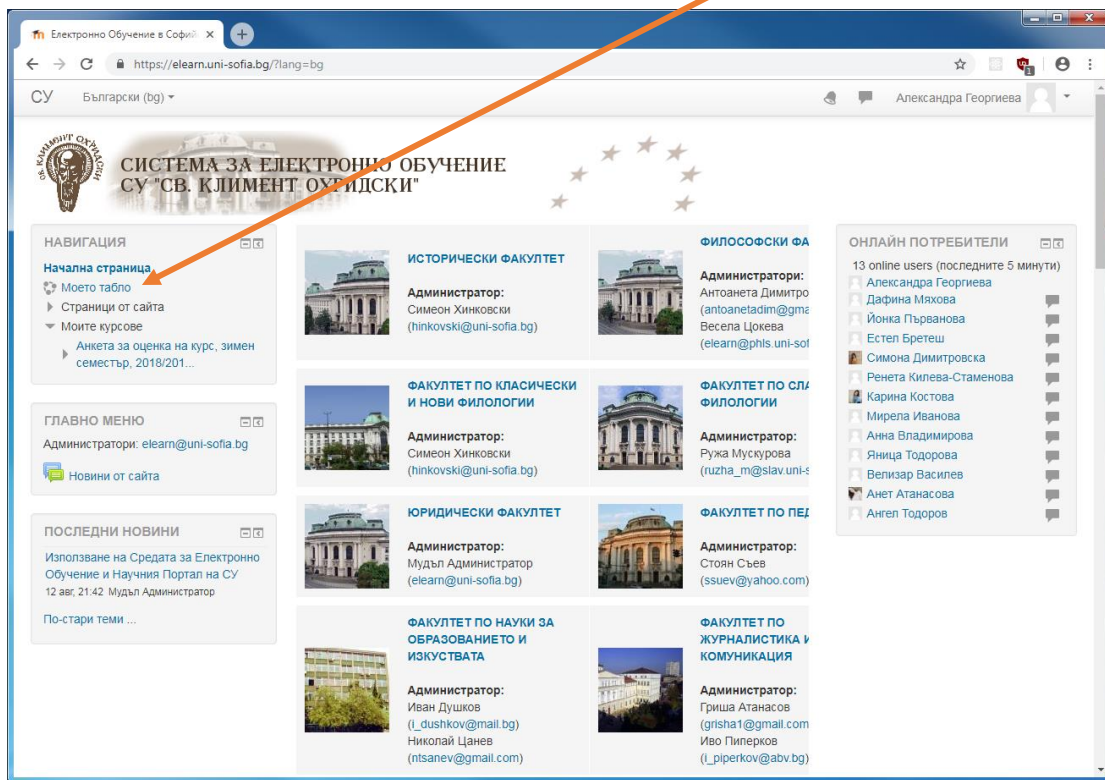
Електронно Обучение в Софий ×

https://elearn.uni-sofia.bg/?lang=bg

СУ Български (bg)

Александра Георгиева

СИСТЕМА ЗА ЕЛЕКТРОННО ОБУЧЕНИЕ
СУ "СВ. КЛИМЕНТ ОХРИДСКИ"

НАВИГАЦИЯ

Начална страница
Моето табло
Страници от сайта
Моите курсове
Анкета за оценка на курс, зимен семестър, 2018/201...

ГЛАВНО МЕНЮ

Администратори: elearn@uni-sofia.bg

Новини от сайта

ПОСЛЕДНИ НОВИНИ

Използване на Средата за Електронно Обучение и Научния Портал на СУ
12 авг, 21:42 Мудъл Администратор

По-стари теми ...

ИСТОРИЧЕСКИ ФАКУЛТЕТ
Администратор:
Симеон Хинковски
(hinkovski@uni-sofia.bg)

ФИЛОСОФСКИ ФА
Администратори:
Антоанета Димитро
(antoanetadim@gma
Весела Цокева
(elearn@phls.uni-sof

ФАКУЛТЕТ ПО КЛАСИЧЕСКИ И НОВИ ФИЛОЛОГИИ
Администратор:
Симеон Хинковски
(hinkovski@uni-sofia.bg)

ФАКУЛТЕТ ПО СЛА ФИЛОЛОГИИ
Администратор:
Ружа Мускурова
(ruzha_m@slav.uni-s

ЮРИДИЧЕСКИ ФАКУЛТЕТ
Администратор:
Мудъл Администратор
(elearn@uni-sofia.bg)

ФАКУЛТЕТ ПО ПЕД
Администратор:
Стоян Съев
(ssuev@yahoo.com)

ФАКУЛТЕТ ПО НАУКИ ЗА ОБРАЗОВАНИЕТО И ИЗКУСТВАТА
Администратор:
Иван Душков
(i_dushkov@mail.bg)
Николай Цанев
(ntsanev@gmail.com)

ФАКУЛТЕТ ПО ЖУРНАЛИСТИКА И КОМУНИКАЦИЯ
Администратор:
Гриша Атанасов
(grisha1@gmail.com
Иво Пиперков
(i_piperkov@abv.bg)

ОНЛАЙН ПОТРЕБИТЕЛИ

13 online users (последните 5 минути)
Александра Георгиева
Дафина Мяхова
Йонка Първанова
Естел Бретеш
Симона Димитровска
Ренета Килева-Стаменова
Карина Костова
Мирела Иванова
Анна Владимирова
Яница Тодорова
Велизар Василев
Анет Атанасова
Ангел Тодоров